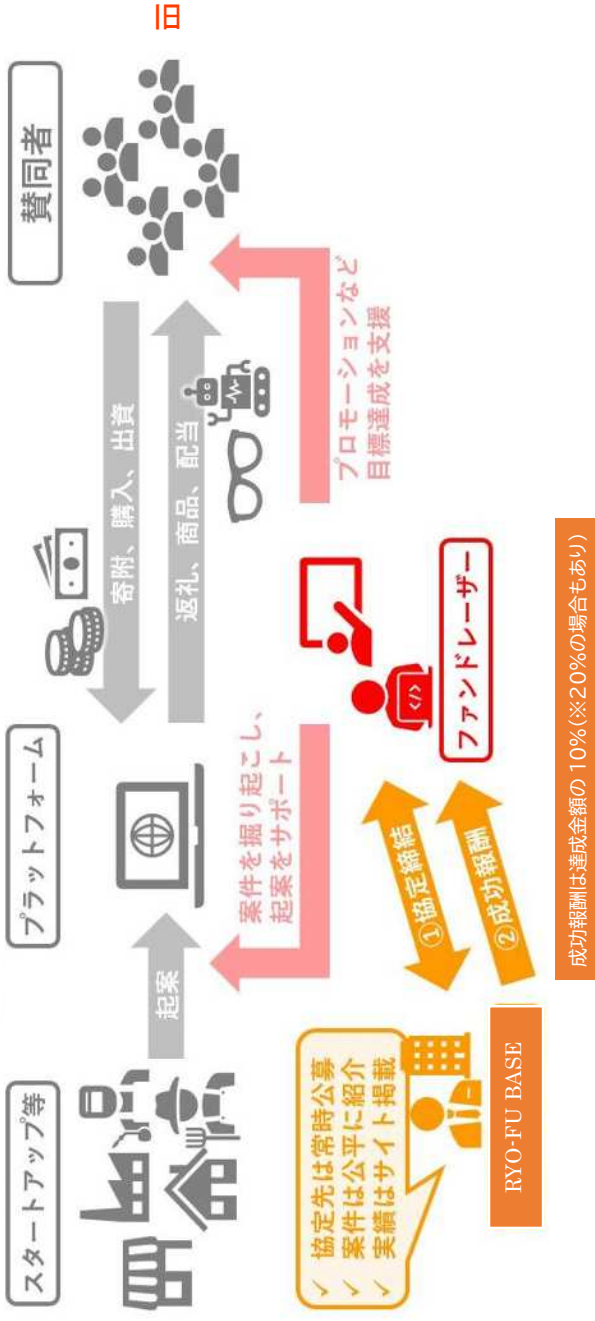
旧

スタートアップ等

プラットフォーム

賛同者

起案

寄附、購入、出資

返礼、商品、配当

案件を掘り起こし、起案をサポート

プロモーションなど目標達成を支援

ファンドレーザー

①協定締結

②成功報酬

✓ 協定先は常時公募
✓ 案件は公平に紹介
✓ 実績はサイト掲載

RYO-FU BASE

成功報酬は達成金額の 10%(※20%の場合もあり)